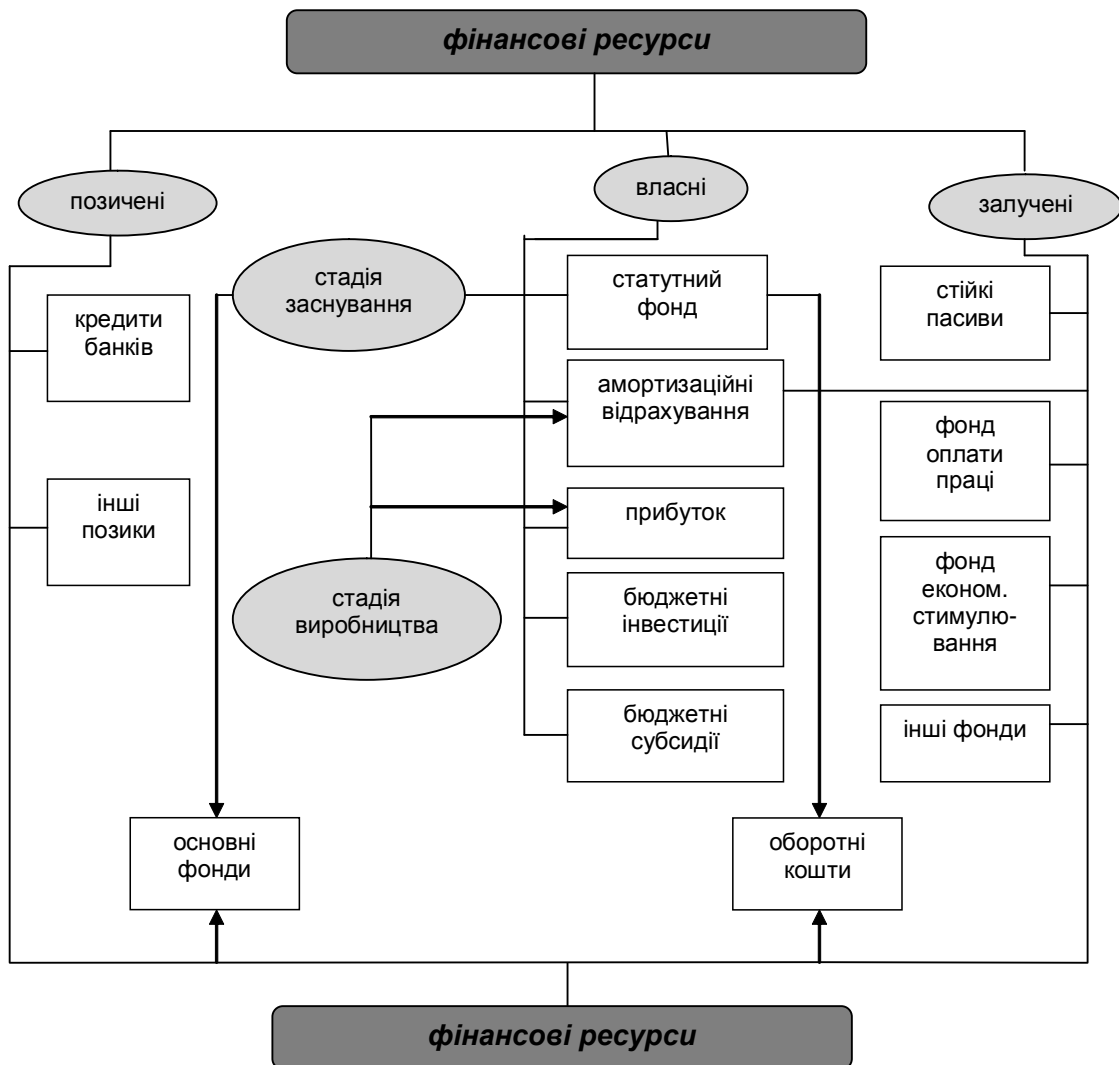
фінансові ресурси

позичені

власні

залучені

кредити банків

інші позики

стадія заснування

стадія виробництва

статутний фонд

амортизаційні відрахування

прибуток

бюджетні інвестиції

бюджетні субсидії

стійкі пасиви

фонд оплати праці

фонд економ. стимулювання

інші фонди

основні фонди

оборотні кошти

фінансові ресурси